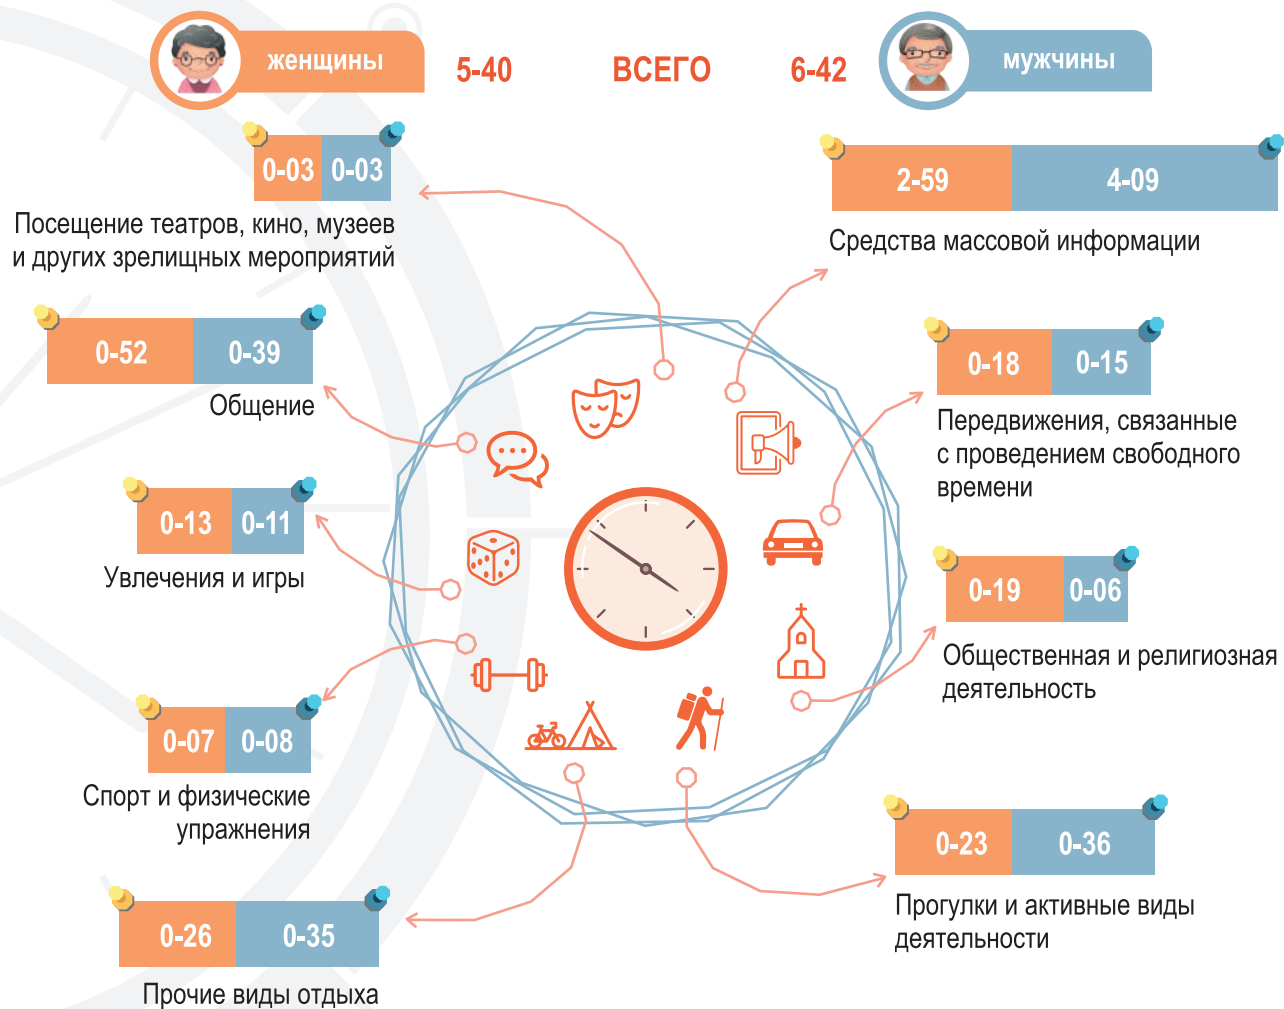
женщины 5-40 ВСЕГО 6-42 мужчины

0-03 0-03
Посещение театров, кино, музеев и других зрелищных мероприятий

2-59 4-09
Средства массовой информации

0-52 0-39
Общение

0-18 0-15
Передвижения, связанные с проведением свободного времени

0-13 0-11
Увлечения и игры

0-19 0-06
Общественная и религиозная деятельность

0-07 0-08
Спорт и физические упражнения

0-23 0-36
Прогулки и активные виды деятельности

0-26 0-35
Прочие виды отдыха